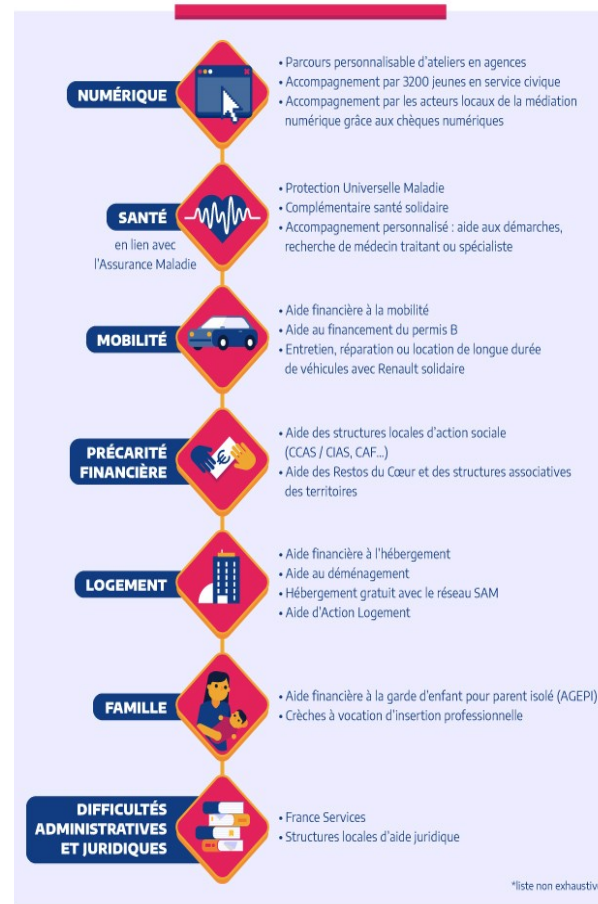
NUMÉRIQUE

• Parcours personnalisable d'ateliers en agences
• Accompagnement par 3200 jeunes en service civique
• Accompagnement par les acteurs locaux de la médiation numérique grâce aux chèques numériques

SANTÉ
en lien avec l'Assurance Maladie

• Protection Universelle Maladie
• Complémentaire santé solidaire
• Accompagnement personnalisé : aide aux démarches, recherche de médecin traitant ou spécialiste

MOBILITÉ

• Aide financière à la mobilité
• Aide au financement du permis B
• Entretien, réparation ou location de longue durée de véhicules avec Renault solidaire

PRÉCARITÉ FINANCIÈRE

• Aide des structures locales d'action sociale (CCAS / CIAS, CAF...)
• Aide des Restos du Cœur et des structures associatives des territoires

LOGEMENT

• Aide financière à l'hébergement
• Aide au déménagement
• Hébergement gratuit avec le réseau SAM
• Aide d'Action Logement

FAMILLE

• Aide financière à la garde d'enfant pour parent isolé (AGEPI)
• Crèches à vocation d'insertion professionnelle

DIFFICULTÉS ADMINISTRATIVES ET JURIDIQUES

• France Services
• Structures locales d'aide juridique

*liste non exhaustiv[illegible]